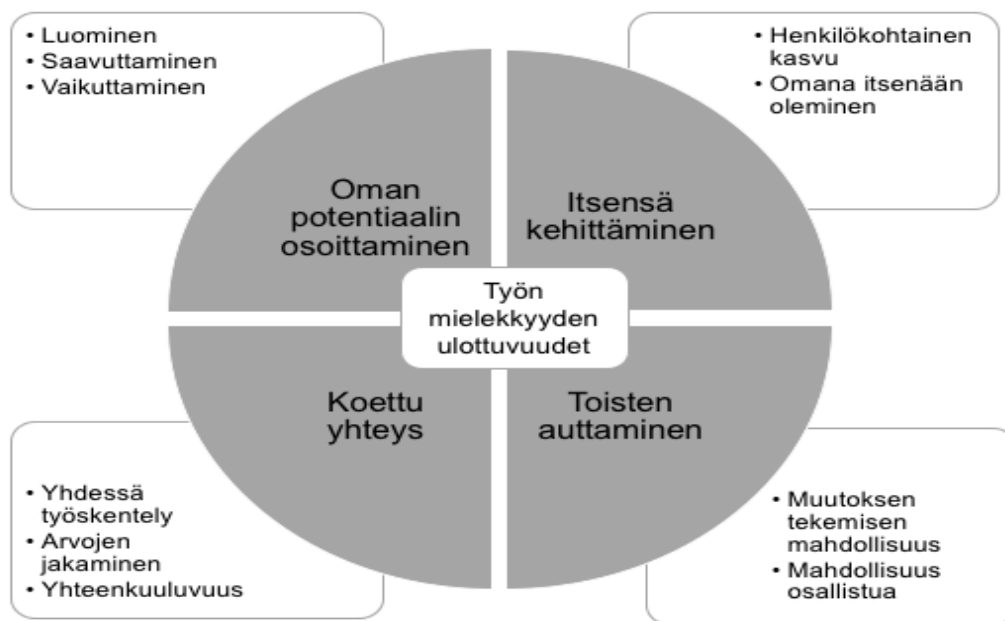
• Luominen
• Saavuttaminen
• Vaikuttaminen

• Henkilökohtainen kasvu
• Omana itsenään oleminen

Oman potentiaalin osoittaminen

Itsensä kehittäminen

Työn mielekkyyden ulottuvuudet

Koettu yhteys

Toisten auttaminen

• Yhdessä työskentely
• Arvojen jakaminen
• Yhteenkuuluvuus

• Muutoksen tekemisen mahdollisuus
• Mahdollisuus osallistua